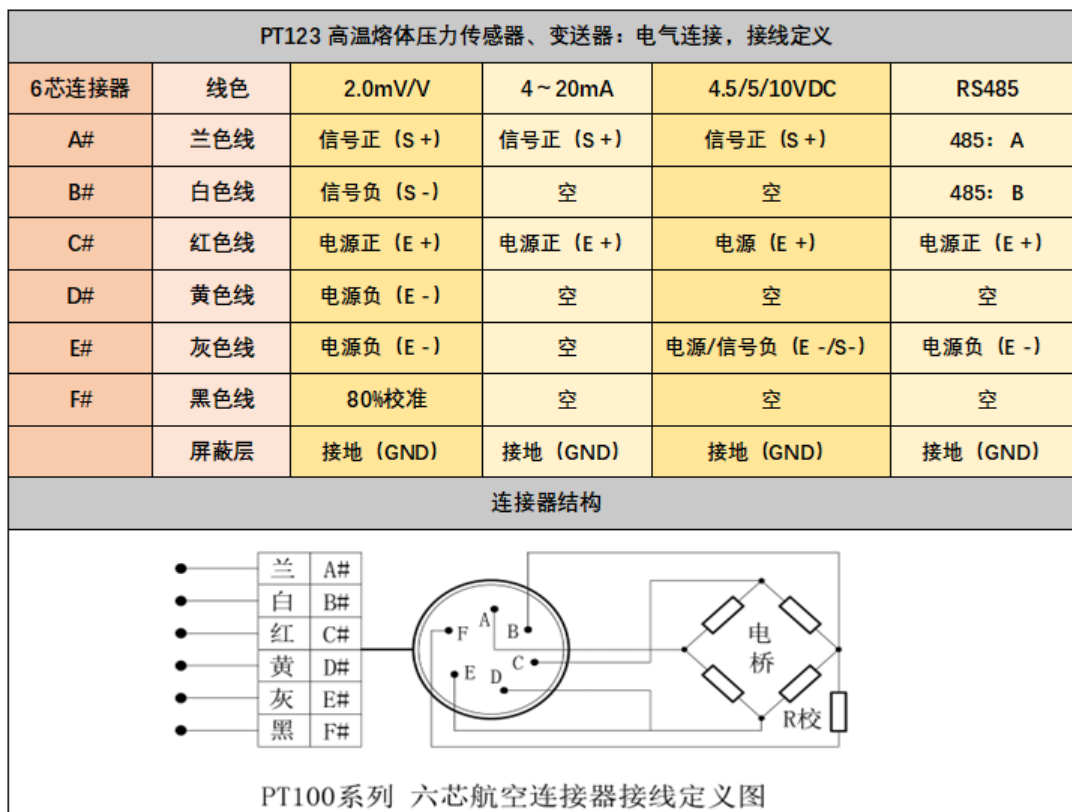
PT123 高温熔体压力传感器、变送器：电气连接，接线定义

| 6芯连接器 | 线色 | 2.0mV/V | 4～20mA | 4.5/5/10VDC | RS485 |
|---|---|---|---|---|---|
| A# | 兰色线 | 信号正（S +） | 信号正（S +） | 信号正（S +） | 485：A |
| B# | 白色线 | 信号负（S -） | 空 | 空 | 485：B |
| C# | 红色线 | 电源正（E +） | 电源正（E +） | 电源（E +） | 电源正（E +） |
| D# | 黄色线 | 电源负（E -） | 空 | 空 | 空 |
| E# | 灰色线 | 电源负（E -） | 空 | 电源/信号负（E -/S-） | 电源负（E -） |
| F# | 黑色线 | 80%校准 | 空 | 空 | 空 |
| | 屏蔽层 | 接地（GND） | 接地（GND） | 接地（GND） | 接地（GND） |

连接器结构

| 兰 | A# |
|---|---|
| 白 | B# |
| 红 | C# |
| 黄 | D# |
| 灰 | E# |
| 黑 | F# |

F A B C E D

电 桥

R校

PT100系列 六芯航空连接器接线定义图